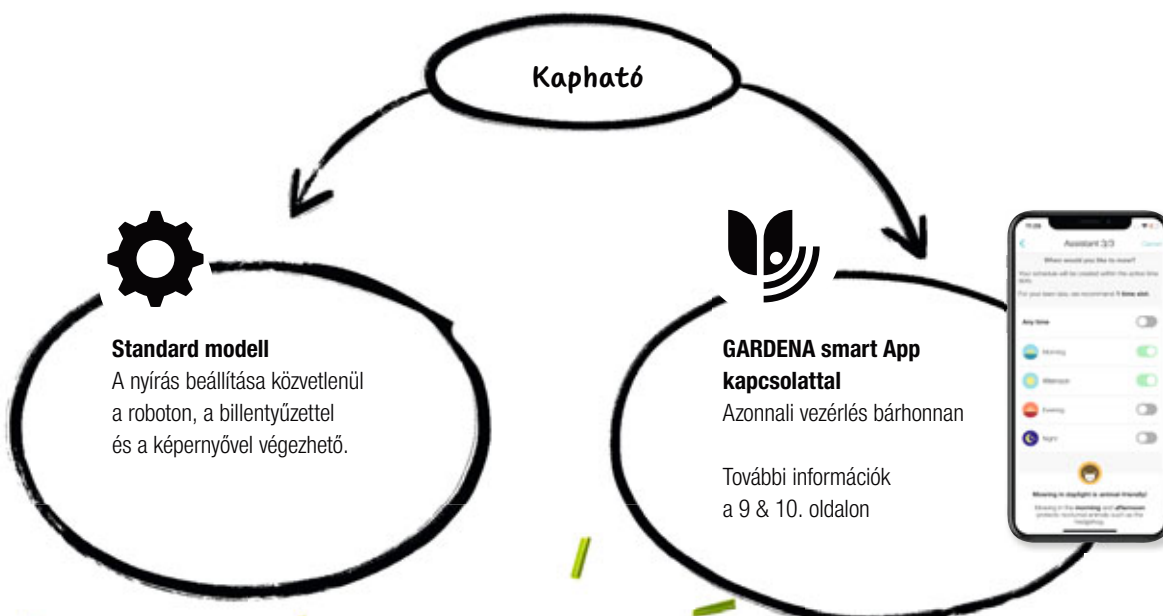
Kapható

Standard modell
A nyírás beállítása közvetlenül a roboton, a billentyűzettel és a képernyővel végezhető.

GARDENA smart App kapcsolattal
Azonnali vezérlés bárhonnan

További információk a 9 & 10. oldalon

Assistant 3/3
When would you like to mow?
Any time
Morning
Afternoon
Evening
Night
Mowing in daylight is animal friendly!